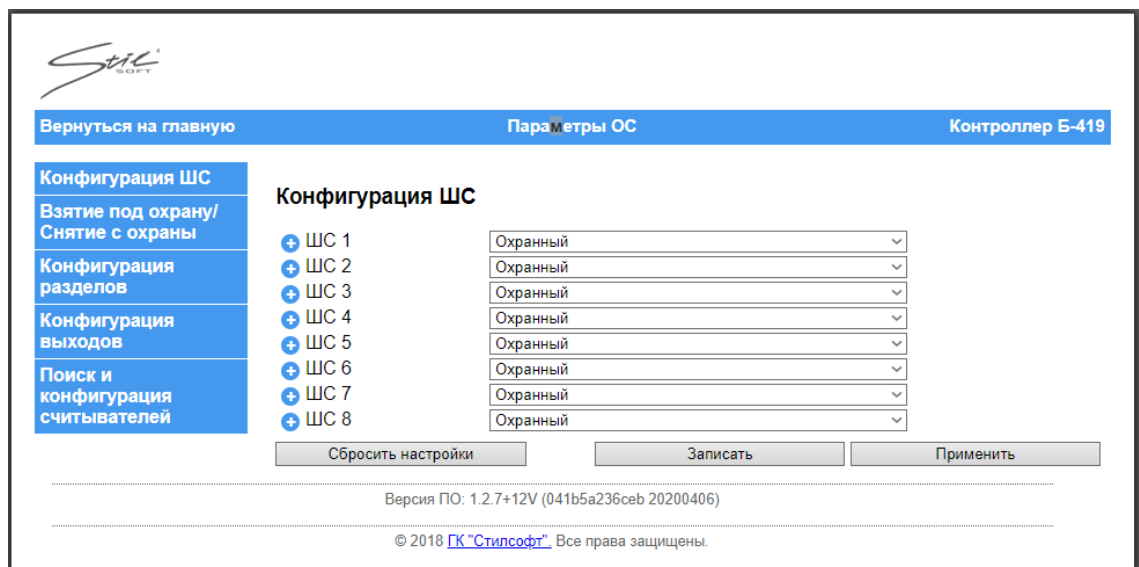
Stil SOFT

Вернуться на главную
Параметры ОС
Контроллер Б-419

Конфигурация ШС
Взятие под охрану/ Снятие с охраны
Конфигурация разделов
Конфигурация выходов
Поиск и конфигурация считывателей

Конфигурация ШС

ШС 1 Охранный
ШС 2 Охранный
ШС 3 Охранный
ШС 4 Охранный
ШС 5 Охранный
ШС 6 Охранный
ШС 7 Охранный
ШС 8 Охранный

Сбросить настройки
Записать
Применить

Версия ПО: 1.2.7+12V (041b5a236ceb 20200406)

© 2018 ГК "Стилсофт". Все права защищены.